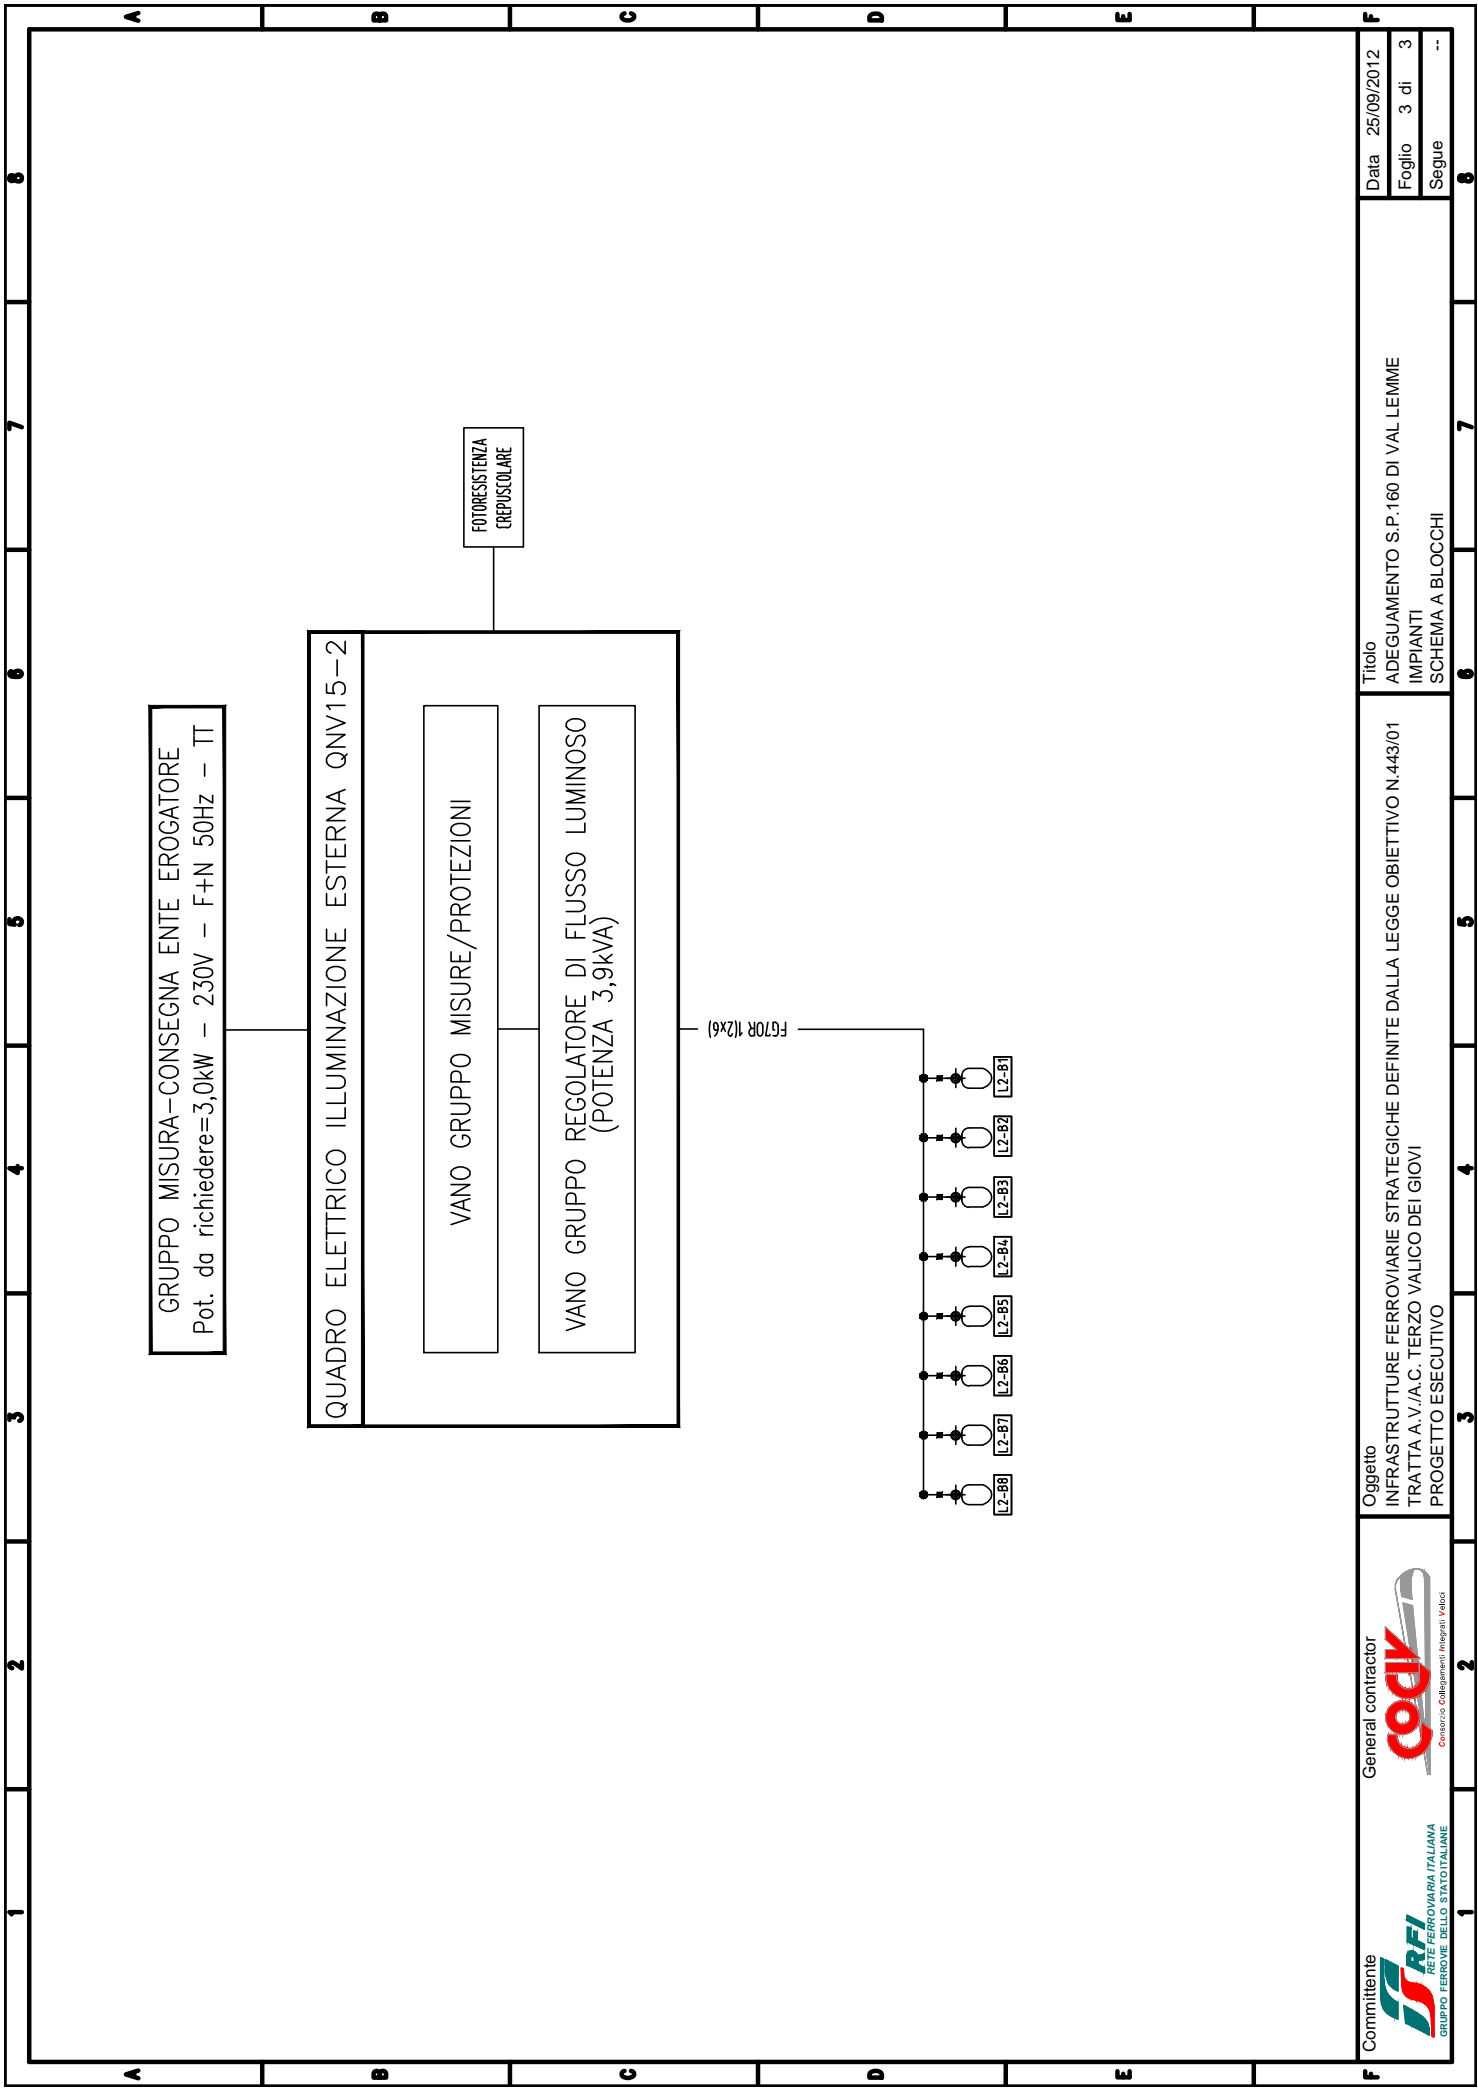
GRUPPO MISURA–CONSEGNA ENTE EROGATORE
Pot. da richiedere=3,0kW – 230V – F+N 50Hz – TT

QUADRO ELETTRICO ILLUMINAZIONE ESTERNA QNV15–2

VANO GRUPPO MISURE/PROTEZIONI

VANO GRUPPO REGOLATORE DI FLUSSO LUMINOSO (POTENZA 3,9kVA)

FOTORESISTENZA CREPUSCOLARE

FG7OR 1(2x6)

L2-B1
L2-B2
L2-B3
L2-B4
L2-B5
L2-B6
L2-B7
L2-B8

Committente
RFI RETE FERROVIARIA ITALIANA
GRUPPO FERROVIE DELLO STATO ITALIANE

General contractor
cociv
Consorzio Collegamenti Integrati Veloci

Oggetto
INFRASTRUTTURE FERROVIARIE STRATEGICHE DEFINITE DALLA LEGGE OBIETTIVO N.443/01
TRATTA A.V./A.C. TERZO VALICO DEI GIOVI
PROGETTO ESECUTIVO

Titolo
ADEGUAMENTO S.P.160 DI VAL LEMME
IMPIANTI
SCHEMA A BLOCCHI

Data 25/09/2012
Foglio 3 di 3
Segue --

A B C D E F
1 2 3 4 5 6 7 8